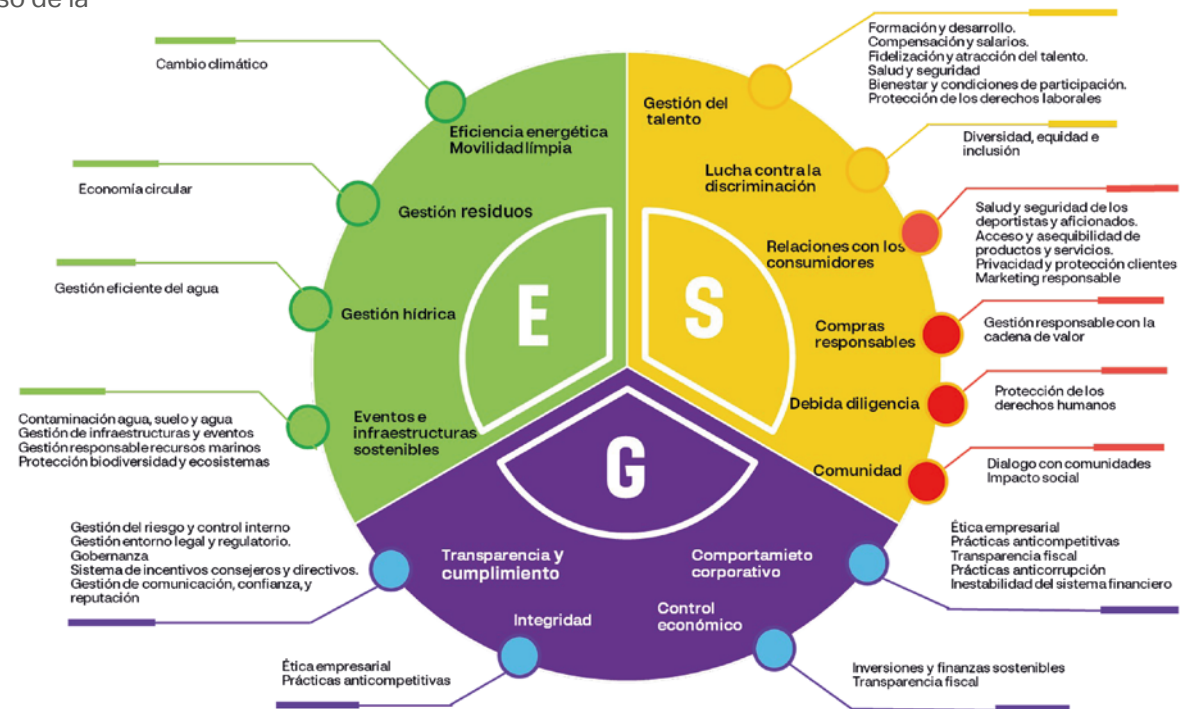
so de la

Cambio climático

Eficiencia energética
Movilidad limpia

Economía circular

Gestión residuos

Gestión eficiente del agua

Gestión hídrica

Contaminación agua, suelo y agua
Gestión de infraestructuras y eventos
Gestión responsable recursos marinos
Protección biodiversidad y ecosistemas

Eventos e infraestructuras sostenibles

E

Formación y desarrollo.
Compensación y salarios.
Fidelización y atracción del talento.
Salud y seguridad
Bienestar y condiciones de participación.
Protección de los derechos laborales

Gestión del talento

Diversidad, equidad e inclusión

Lucha contra la discriminación

Salud y seguridad de los deportistas y aficionados.
Acceso y asequibilidad de productos y servicios.
Privacidad y protección clientes
Marketing responsable

Relaciones con los consumidores

S

Gestión responsable con la cadena de valor

Compras responsables

Protección de los derechos humanos

Debida diligencia

Dialogo con comunidades
Impacto social

Comunidad

G

Gestión del riesgo y control interno
Gestión entorno legal y regulatorio.
Gobernanza
Sistema de incentivos consejeros y directivos.
Gestión de comunicación, confianza, y reputación

Transparencia y cumplimiento

Comportamieto corporativo

Ética empresarial
Prácticas anticompetitivas
Transparencia fiscal
Prácticas anticorrupción
Inestabilidad del sistema financiero

Integridad

Control económico

Ética empresarial
Prácticas anticompetitivas

Inversiones y finanzas sostenibles
Transparencia fiscal